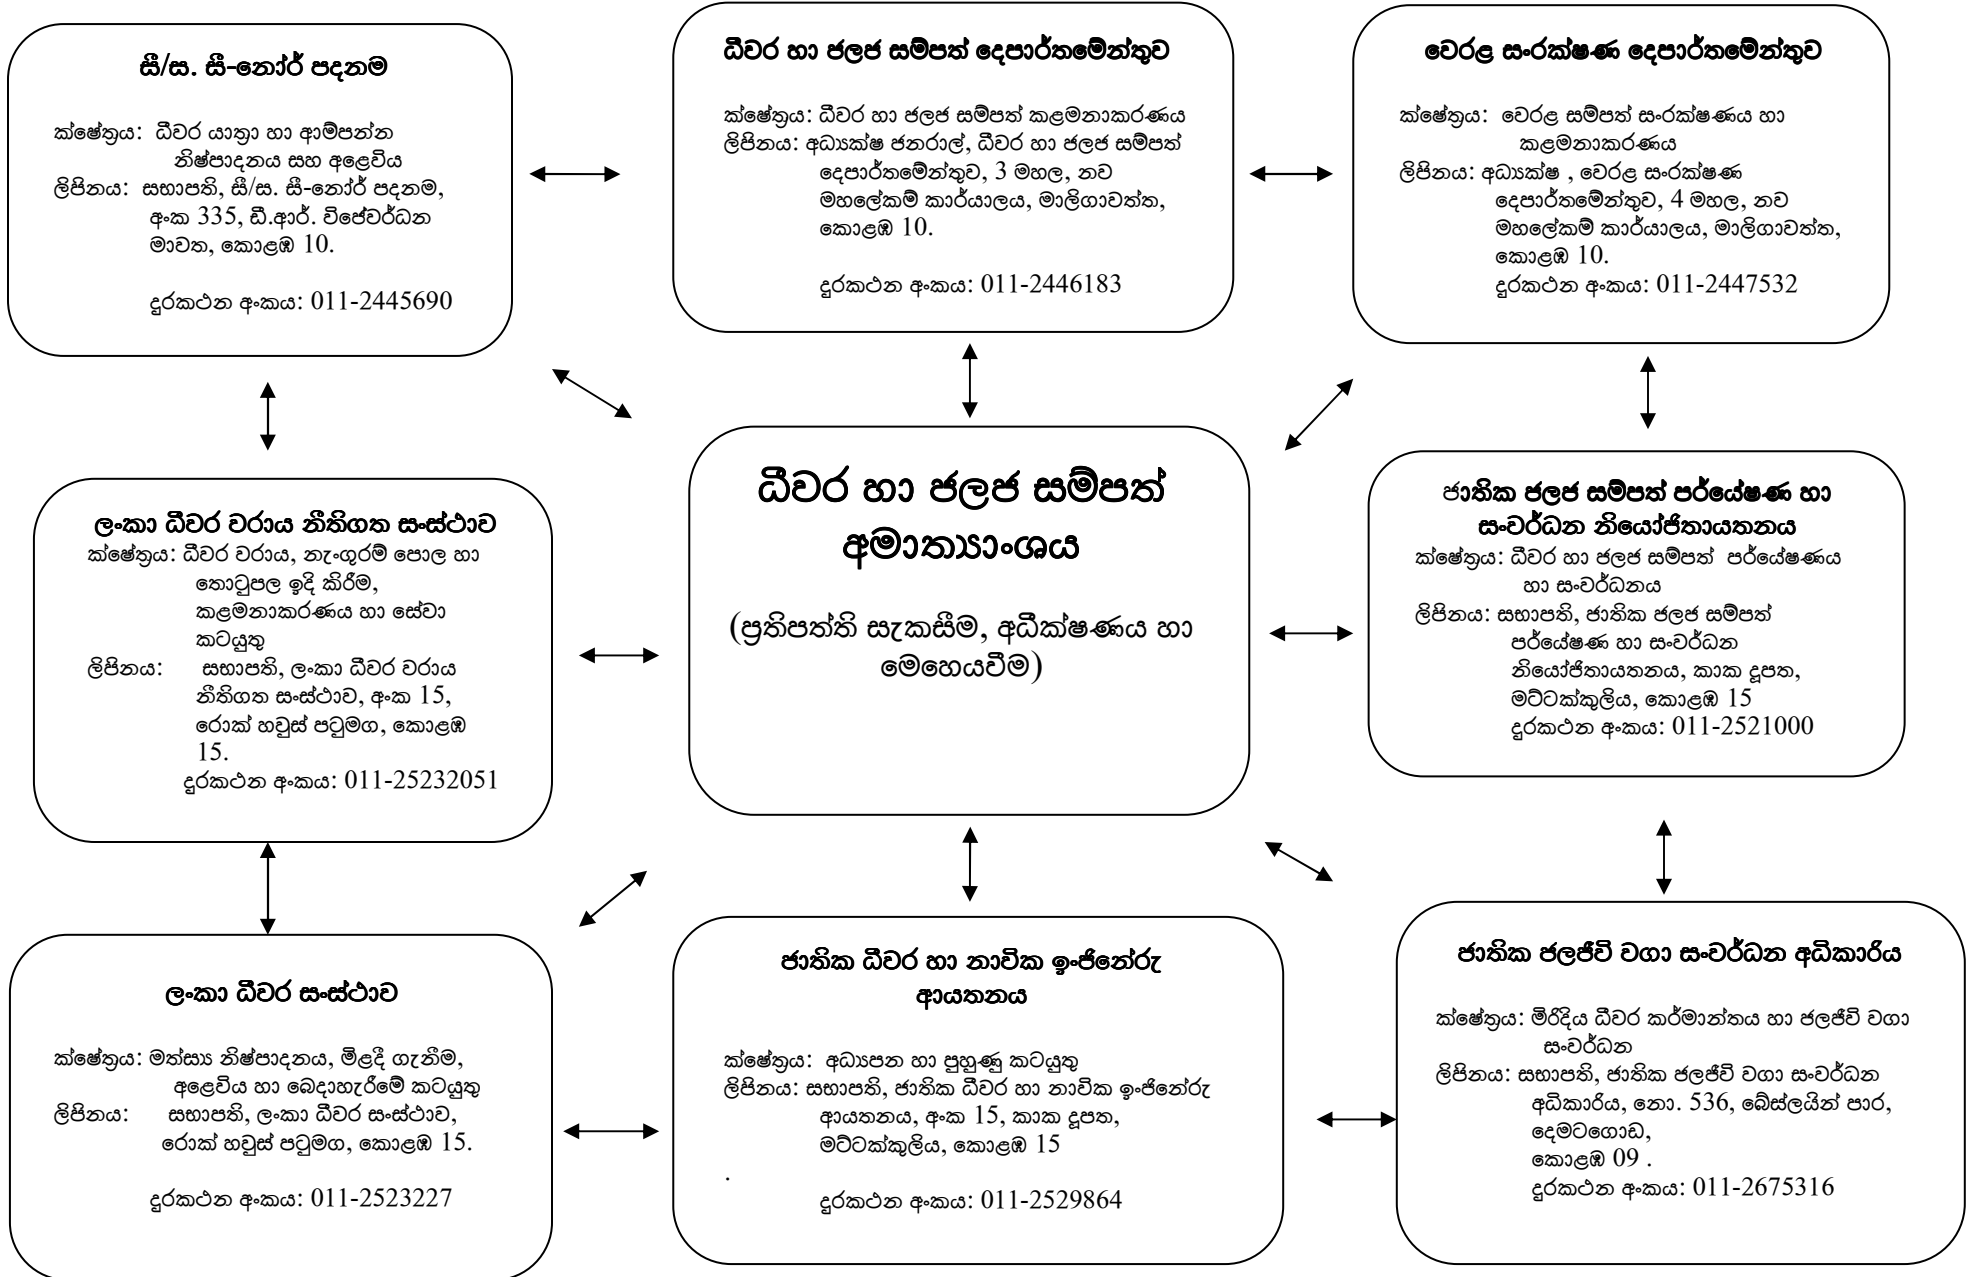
සී/ස. සී-නෝර් පදනම

ක්ෂේත්‍රය: ධීවර යාත්‍රා හා ආම්පන්න නිෂ්පාදනය සහ අලෙවිය
ලිපිනය: සභාපති, සී/ස. සී-නෝර් පදනම, අංක 335, ඩී.ආර්. විජේවර්ධන මාවත, කොළඹ 10.

දූරකථන අංකය: 011-2445690

ධීවර හා ජලජ සම්පත් දෙපාර්තමේන්තුව

ක්ෂේත්‍රය: ධීවර හා ජලජ සම්පත් කළමනාකරණය
ලිපිනය: අධ්‍යක්ෂ ජනරාල්, ධීවර හා ජලජ සම්පත් දෙපාර්තමේන්තුව, 3 මහල, නව මහලේකම් කාර්යාලය, මාලිගාවත්ත, කොළඹ 10.

දූරකථන අංකය: 011-2446183

වෙරළ සංරක්ෂණ දෙපාර්තමේන්තුව

ක්ෂේත්‍රය: වෙරළ සම්පත් සංරක්ෂණය හා කළමනාකරණය
ලිපිනය: අධ්‍යක්ෂ , වෙරළ සංරක්ෂණ දෙපාර්තමේන්තුව, 4 මහල, නව මහලේකම් කාර්යාලය, මාලිගාවත්ත, කොළඹ 10.
දූරකථන අංකය: 011-2447532

ලංකා ධීවර වරාය නීතිගත සංස්ථාව
ක්ෂේත්‍රය: ධීවර වරාය, නැංගුරම් පොළ හා තොටුපළ ඉදි කිරීම, කළමනාකරණය හා සේවා කටයුතු
ලිපිනය: සභාපති, ලංකා ධීවර වරාය නීතිගත සංස්ථාව, අංක 15, රොක් හවුස් පටුමග, කොළඹ 15.
දූරකථන අංකය: 011-25232051

ධීවර හා ජලජ සම්පත් අමාත්‍යාංශය

(ප්‍රතිපත්ති සැකසීම, අධීක්ෂණය හා මෙහෙයවීම)

ජාතික ජලජ සම්පත් පර්යේෂණ හා සංවර්ධන නියෝජිතායතනය
ක්ෂේත්‍රය: ධීවර හා ජලජ සම්පත් පර්යේෂණය හා සංවර්ධනය
ලිපිනය: සභාපති, ජාතික ජලජ සම්පත් පර්යේෂණ හා සංවර්ධන නියෝජිතායතනය, කාක දූපත, මට්ටක්කුලිය, කොළඹ 15
දූරකථන අංකය: 011-2521000

ලංකා ධීවර සංස්ථාව

ක්ෂේත්‍රය: මත්ස්‍ය නිෂ්පාදනය, මිළදී ගැනීම, අලෙවිය හා බෙදාහැරීමේ කටයුතු
ලිපිනය: සභාපති, ලංකා ධීවර සංස්ථාව, රොක් හවුස් පටුමග, කොළඹ 15.

දූරකථන අංකය: 011-2523227

ජාතික ධීවර හා නාවික ඉංජිනේරු ආයතනය

ක්ෂේත්‍රය: අධ්‍යාපන හා පුහුණු කටයුතු
ලිපිනය: සභාපති, ජාතික ධීවර හා නාවික ඉංජිනේරු ආයතනය, අංක 15, කාක දූපත, මට්ටක්කුලිය, කොළඹ 15
.
දූරකථන අංකය: 011-2529864

ජාතික ජලජීවී වගා සංවර්ධන අධිකාරිය

ක්ෂේත්‍රය: මිරිදිය ධීවර කර්මාන්තය හා ජලජීවී වගා සංවර්ධන
ලිපිනය: සභාපති, ජාතික ජලජීවී වගා සංවර්ධන අධිකාරිය, නො. 536, බේස්ලයින් පාර, දෙමටගොඩ, කොළඹ 09 .
දූරකථන අංකය: 011-2675316